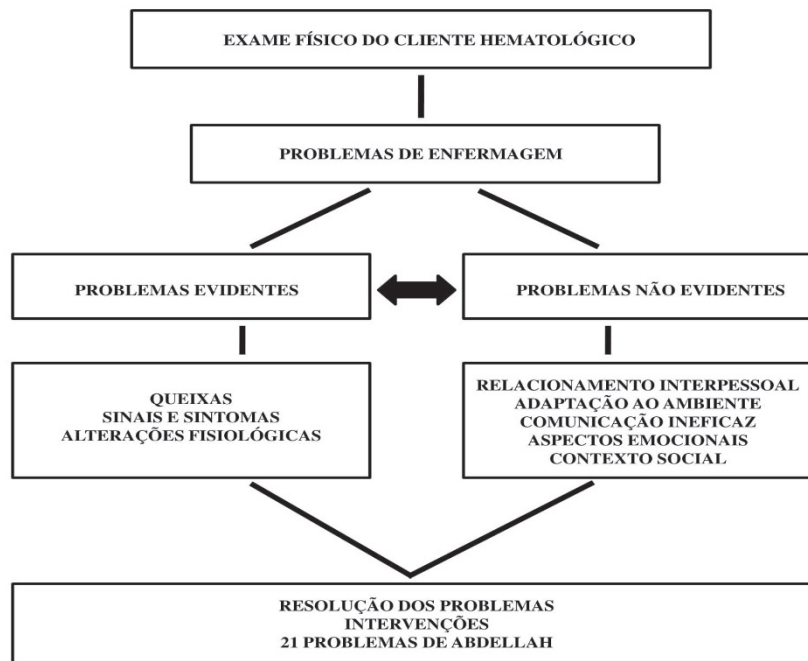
EXAME FÍSICO DO CLIENTE HEMATOLÓGICO

PROBLEMAS DE ENFERMAGEM

PROBLEMAS EVIDENTES

PROBLEMAS NÃO EVIDENTES

QUEIXAS
SINAIS E SINTOMAS
ALTERAÇÕES FISIOLÓGICAS

RELACIONAMENTO INTERPESSOAL
ADAPTAÇÃO AO AMBIENTE
COMUNICAÇÃO INEFICAZ
ASPECTOS EMOCIONAIS
CONTEXTO SOCIAL

RESOLUÇÃO DOS PROBLEMAS
INTERVENÇÕES
21 PROBLEMAS DE ABDELLAH